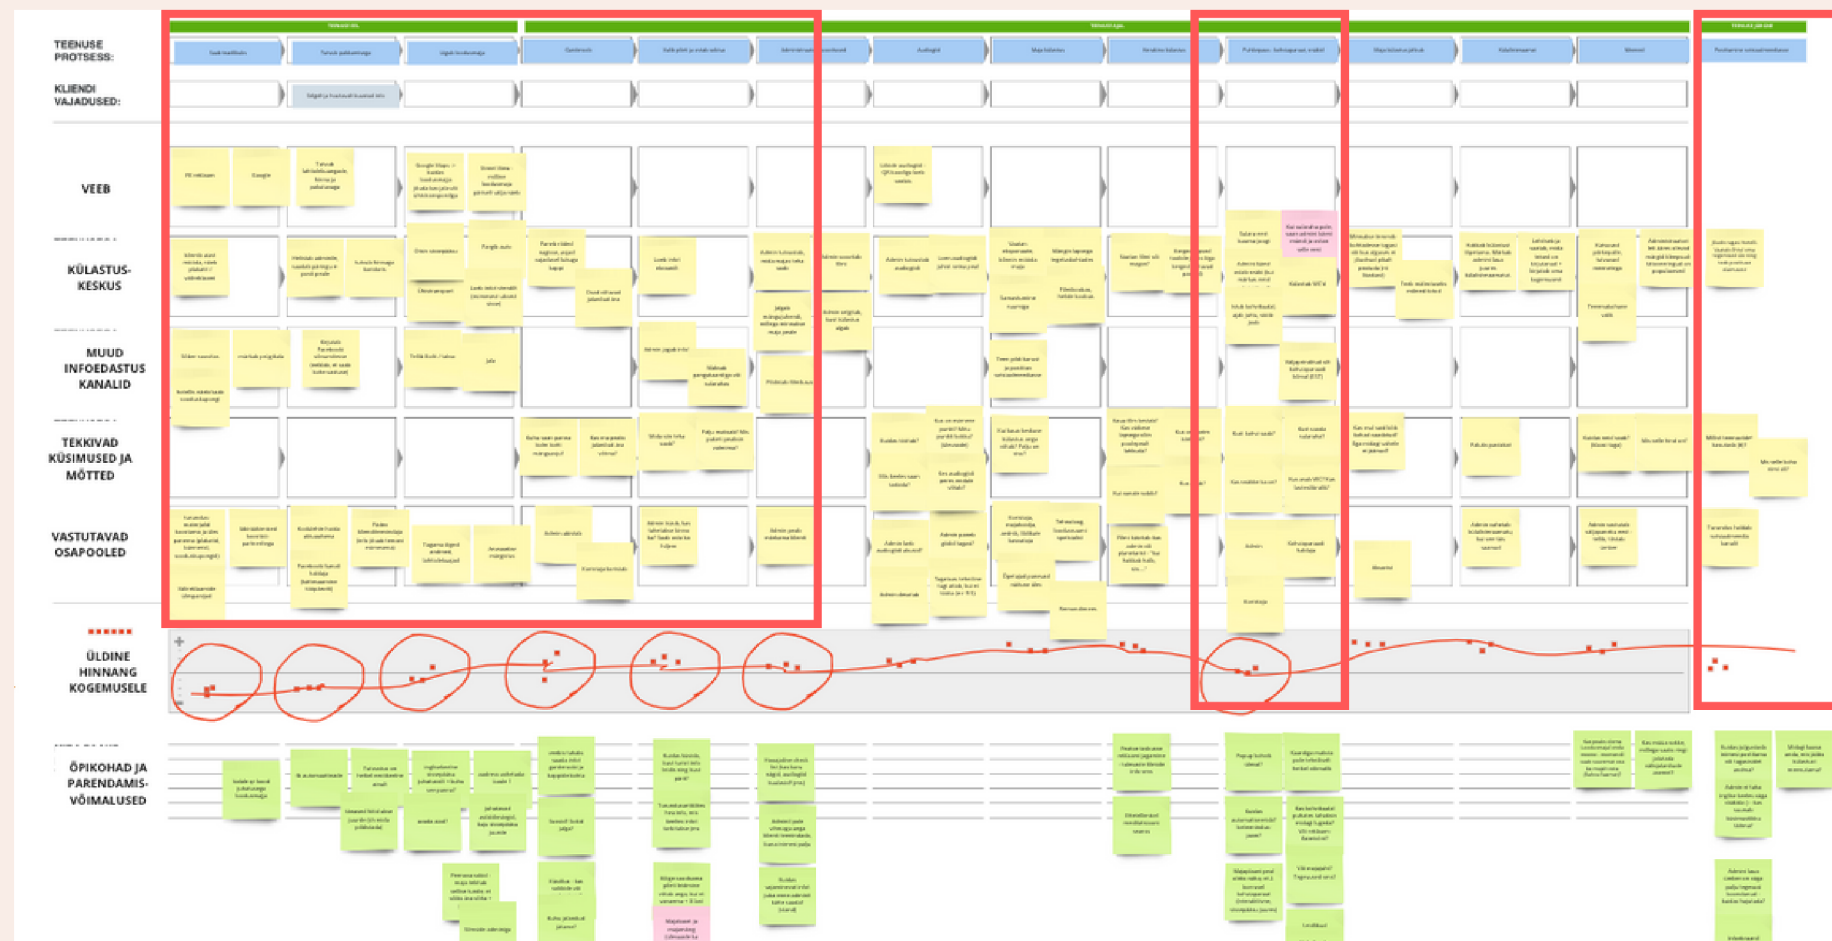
TEENUSE PROTSESS:

KLIENDI VAJADUSED:

VEEB

KÜLASTUS-KESKUS

MUUD INFOEDASTUS KANALID

TEKKIVAD KÜSIMUSED JA MÕTTED

VASTUTAVAD OSAPOOLED

ÜLDINE HINNANG KOGEMUSELE

ÕPIKOHAD JA PARENDAMIS-VÕIMALUSED

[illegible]